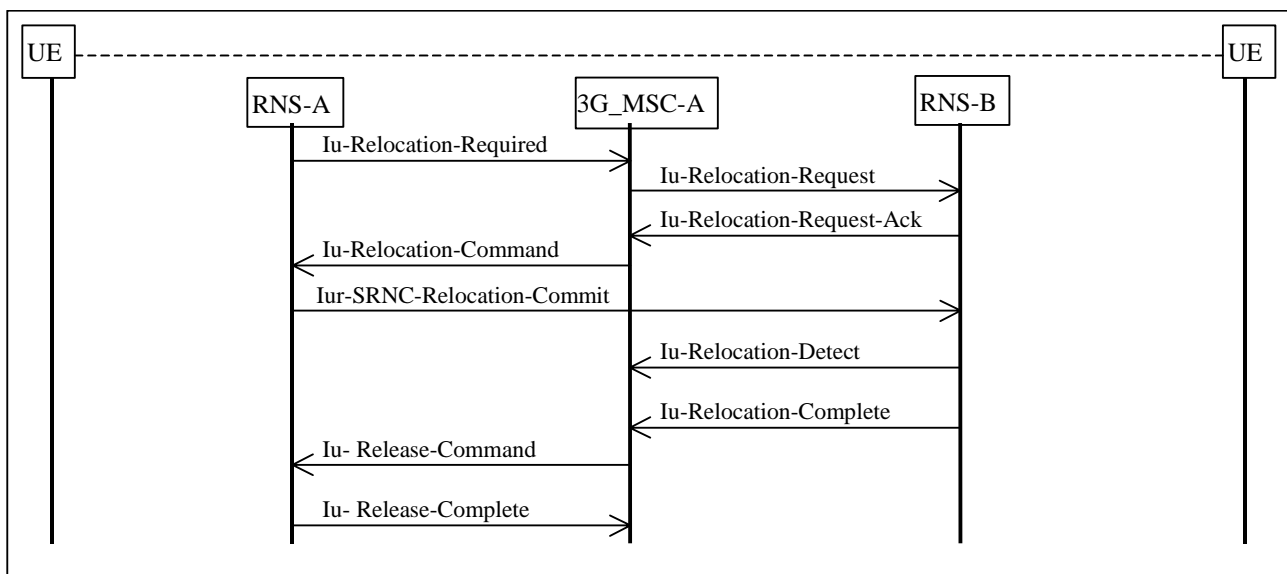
UE

UE

RNS-A

3G_MSC-A

RNS-B

Iu-Relocation-Required

Iu-Relocation-Request

Iu-Relocation-Request-Ack

Iu-Relocation-Command

Iur-SRNC-Relocation-Commit

Iu-Relocation-Detect

Iu-Relocation-Complete

Iu- Release-Command

Iu- Release-Complete